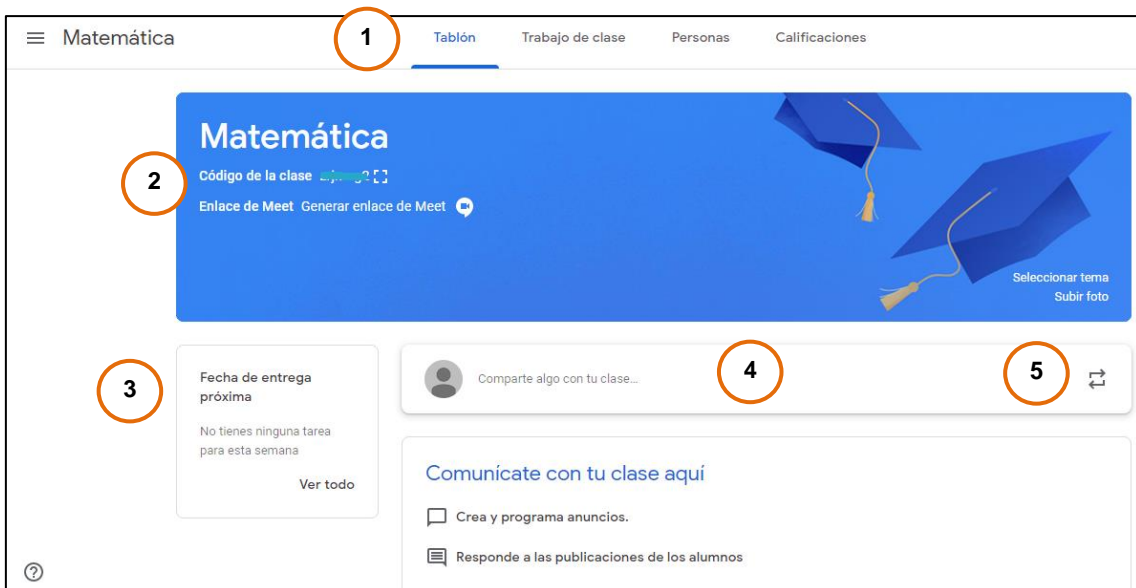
Matemática

1

Tablón Trabajo de clase Personas Calificaciones

Matemática

2

Código de la clase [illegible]

Enlace de Meet Generar enlace de Meet

Seleccionar tema
Subir foto

3

Fecha de entrega próxima

No tienes ninguna tarea para esta semana

Ver todo

Comparte algo con tu clase...

4

5

Comunícate con tu clase aquí

Crea y programa anuncios.

Responde a las publicaciones de los alumnos

?